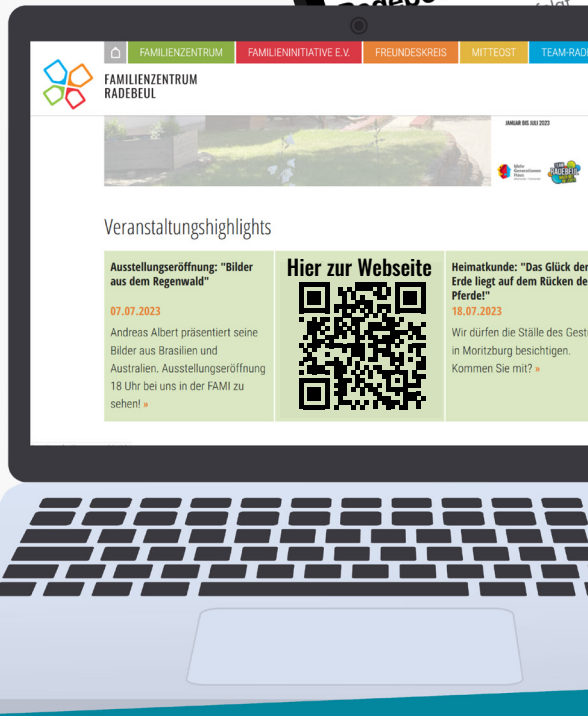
FAMILIENZENTRUM FAMILIENINITIATIVE E.V. FREUNDESKREIS MITTEOST TEAM-RADI

FAMILIENZENTRUM RADEBEUL

JANUAR BIS JULI 2023

Veranstaltungshighlights

Ausstellungseröffnung: "Bilder aus dem Regenwald"

07.07.2023

Andreas Albert präsentiert seine Bilder aus Brasilien und Australien. Ausstellungseröffnung 18 Uhr bei uns in der FAMI zu sehen! »

Hier zur Webseite

Heimatkunde: "Das Glück der Erde liegt auf dem Rücken der Pferde!"

18.07.2023

Wir dürfen die Ställe des Gest in Moritzburg besichtigen. Kommen Sie mit? »